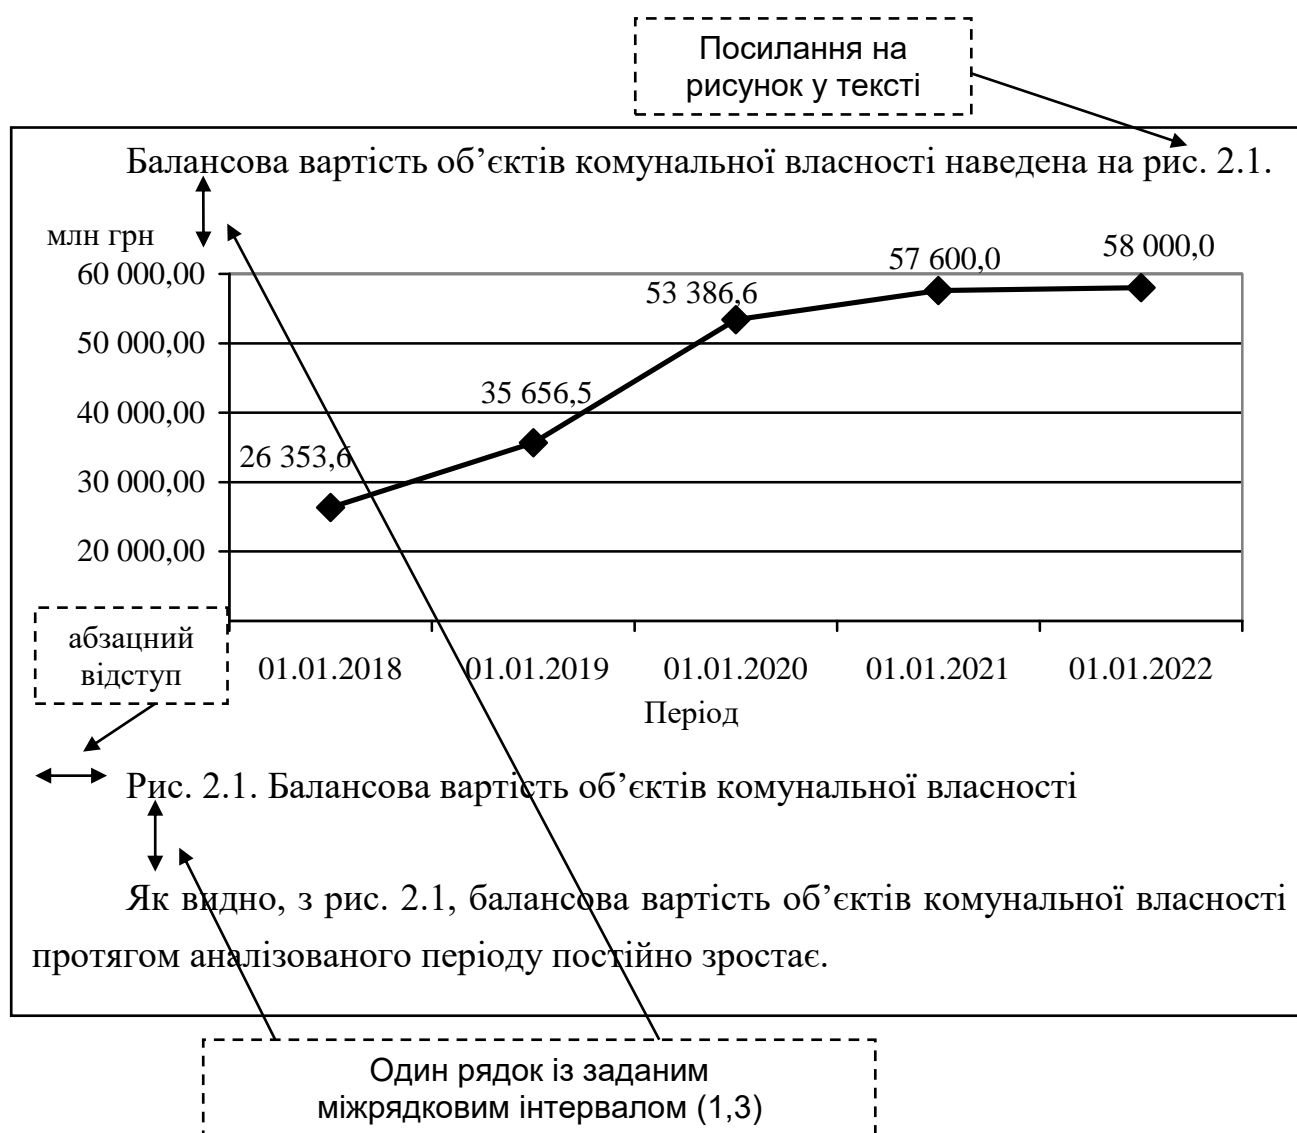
Посилання на рисунок у тексті

Балансова вартість об’єктів комунальної власності наведена на рис. 2.1.

млн грн

60 000,00
50 000,00
40 000,00
30 000,00
20 000,00

26 353,6
35 656,5
53 386,6
57 600,0
58 000,0

01.01.2018 01.01.2019 01.01.2020 01.01.2021 01.01.2022

Період

абзацний відступ

Рис. 2.1. Балансова вартість об’єктів комунальної власності

Як видно, з рис. 2.1, балансова вартість об’єктів комунальної власності протягом аналізованого періоду постійно зростає.

Один рядок із заданим міжрядковим інтервалом (1,3)